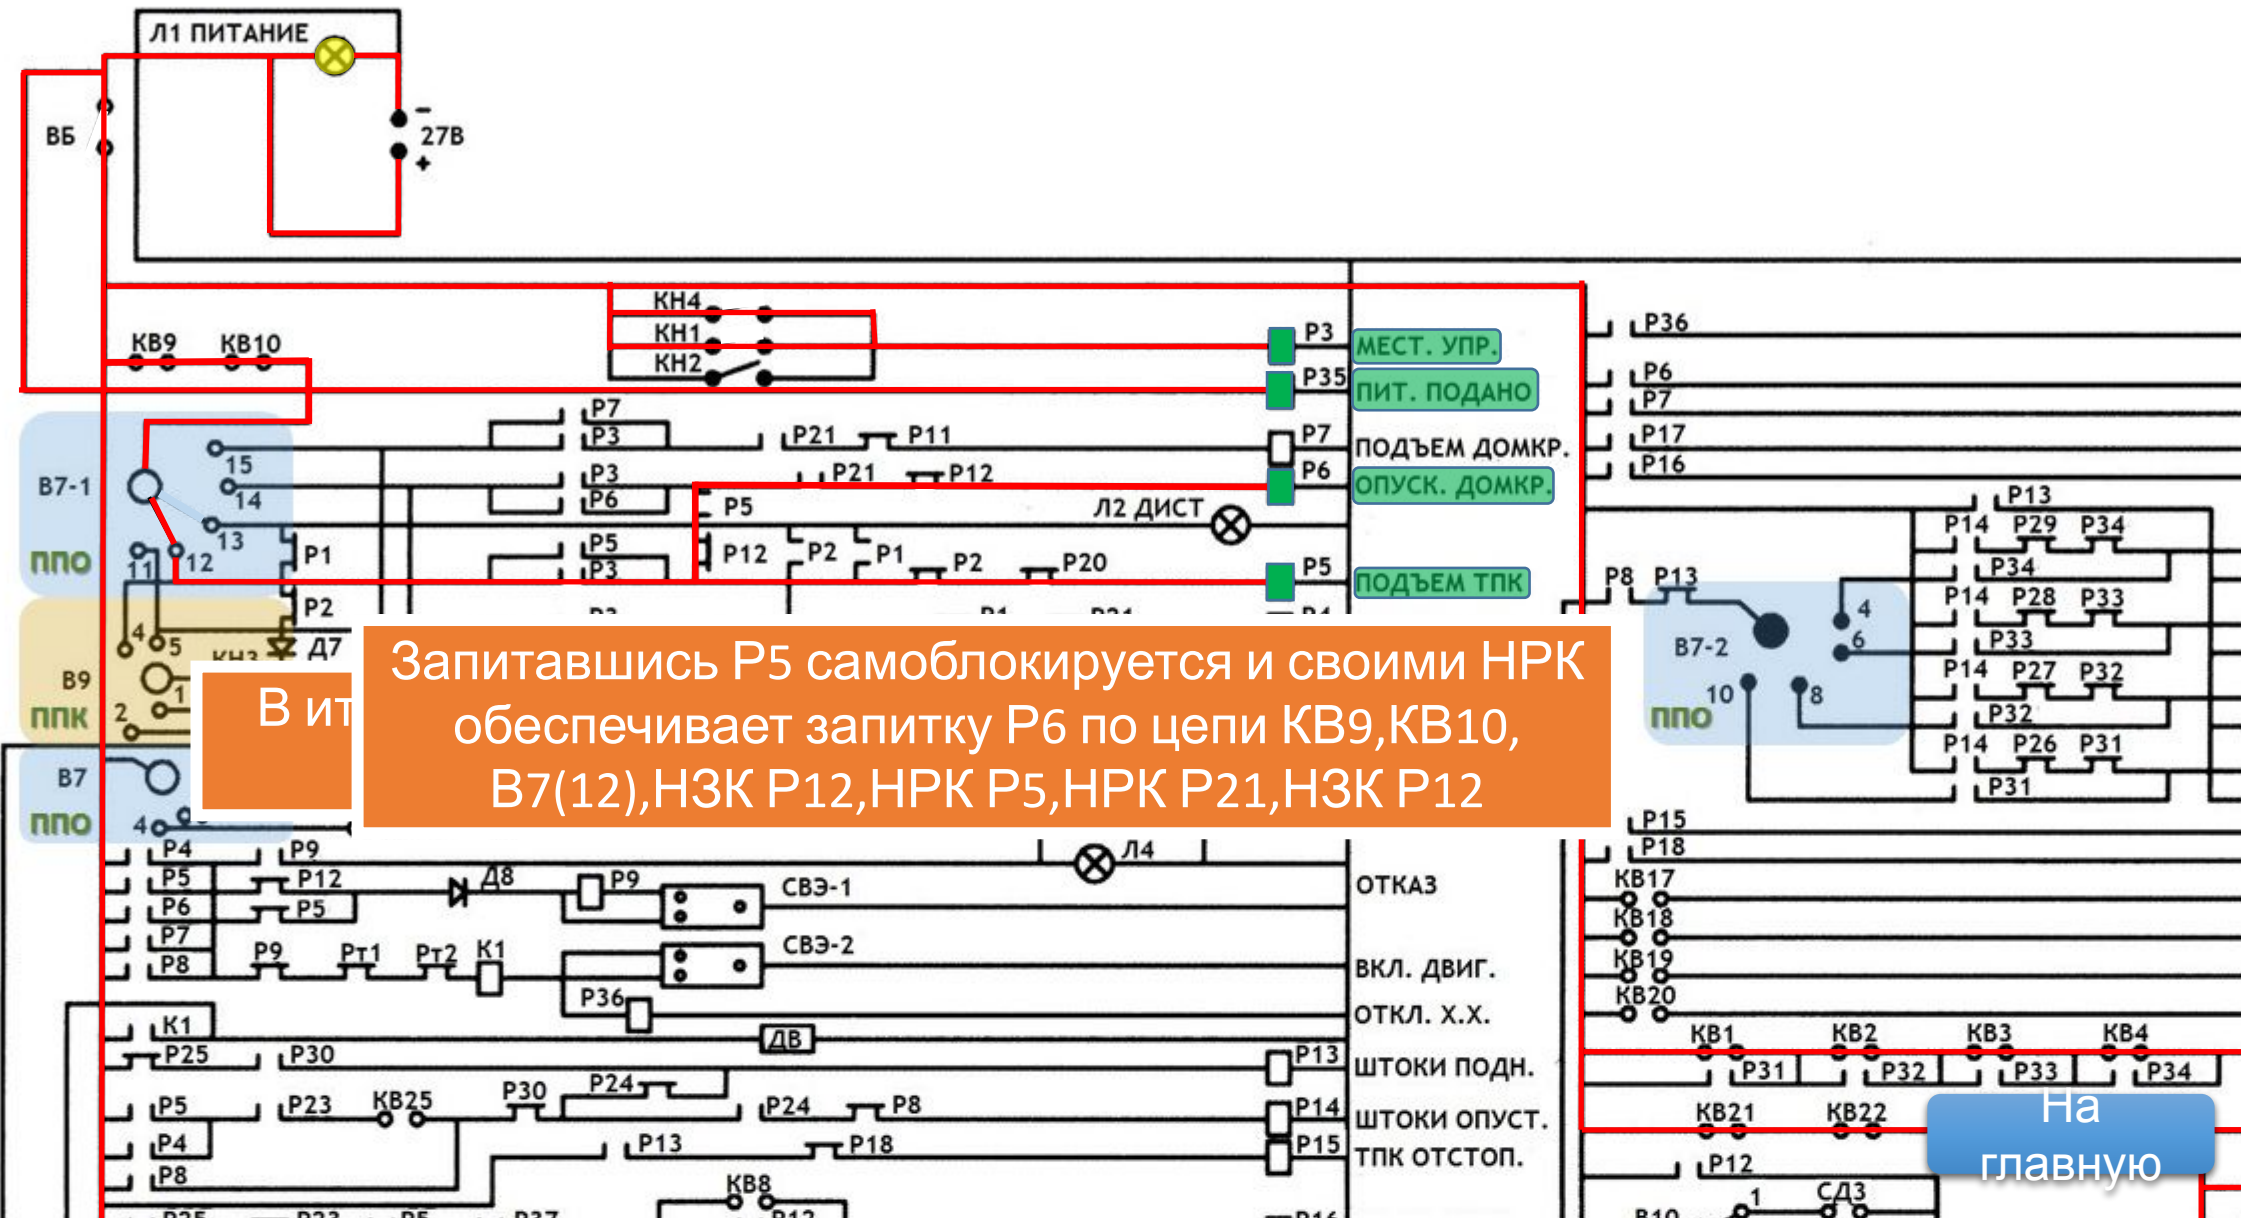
Л1 ПИТАНИЕ
ВБ
-
27В
+
КН4
КН1
КН2
КВ9 КВ10
Р3 МЕСТ. УПР.
Р35 ПИТ. ПОДАНО
Р7 ПОДЪЕМ ДОМКР.
Р6 ОПУСК. ДОМКР.
Р5 ПОДЪЕМ ТПК
Р7
Р3
Р21 Р11
Р3
Р21 Р12
Р6
Р5
Л2 ДИСТ
Р5
Р3
Р12 Р2 Р1 Р2 Р20
В7-1
15
14
13
12
11
ППО
Р1
Р2
4 5
Д7
В9
ППК
1
2
В7
ППО
4
В ит
Запитавшись Р5 самоблокируется и своими НРК обеспечивает запитку Р6 по цепи КВ9,КВ10, В7(12),НЗК Р12,НРК Р5,НРК Р21,НЗК Р12
Р36
Р6
Р7
Р17
Р16
Р13
Р14 Р29 Р34
Р34
Р8 Р13
Р14 Р28 Р33
4
6
В7-2
Р33
Р14 Р27 Р32
10
8
ППО
Р32
Р14 Р26 Р31
Р31
Р15
Р18
КВ17
КВ18
КВ19
КВ20
Р4 Р9
Л4
Р5 Р12 Д8 Р9 СВЭ-1 ОТКАЗ
Р6 Р5
Р7
Р8 Р9 Рт1 Рт2 К1 СВЭ-2 ВКЛ. ДВИГ.
Р36 ОТКЛ. Х.Х.
К1
Р25 Р30 ДВ
Р13 ШТОКИ ПОДН.
Р5 Р23 КВ25 Р30 Р24 Р24 Р8 Р14 ШТОКИ ОПУСТ.
Р4 Р13 Р18 Р15 ТПК ОТСТОП.
Р8
КВ8
КВ1 КВ2 КВ3 КВ4
Р31 Р32 Р33 Р34
КВ21 КВ22
Р12
1 СД3
На главную